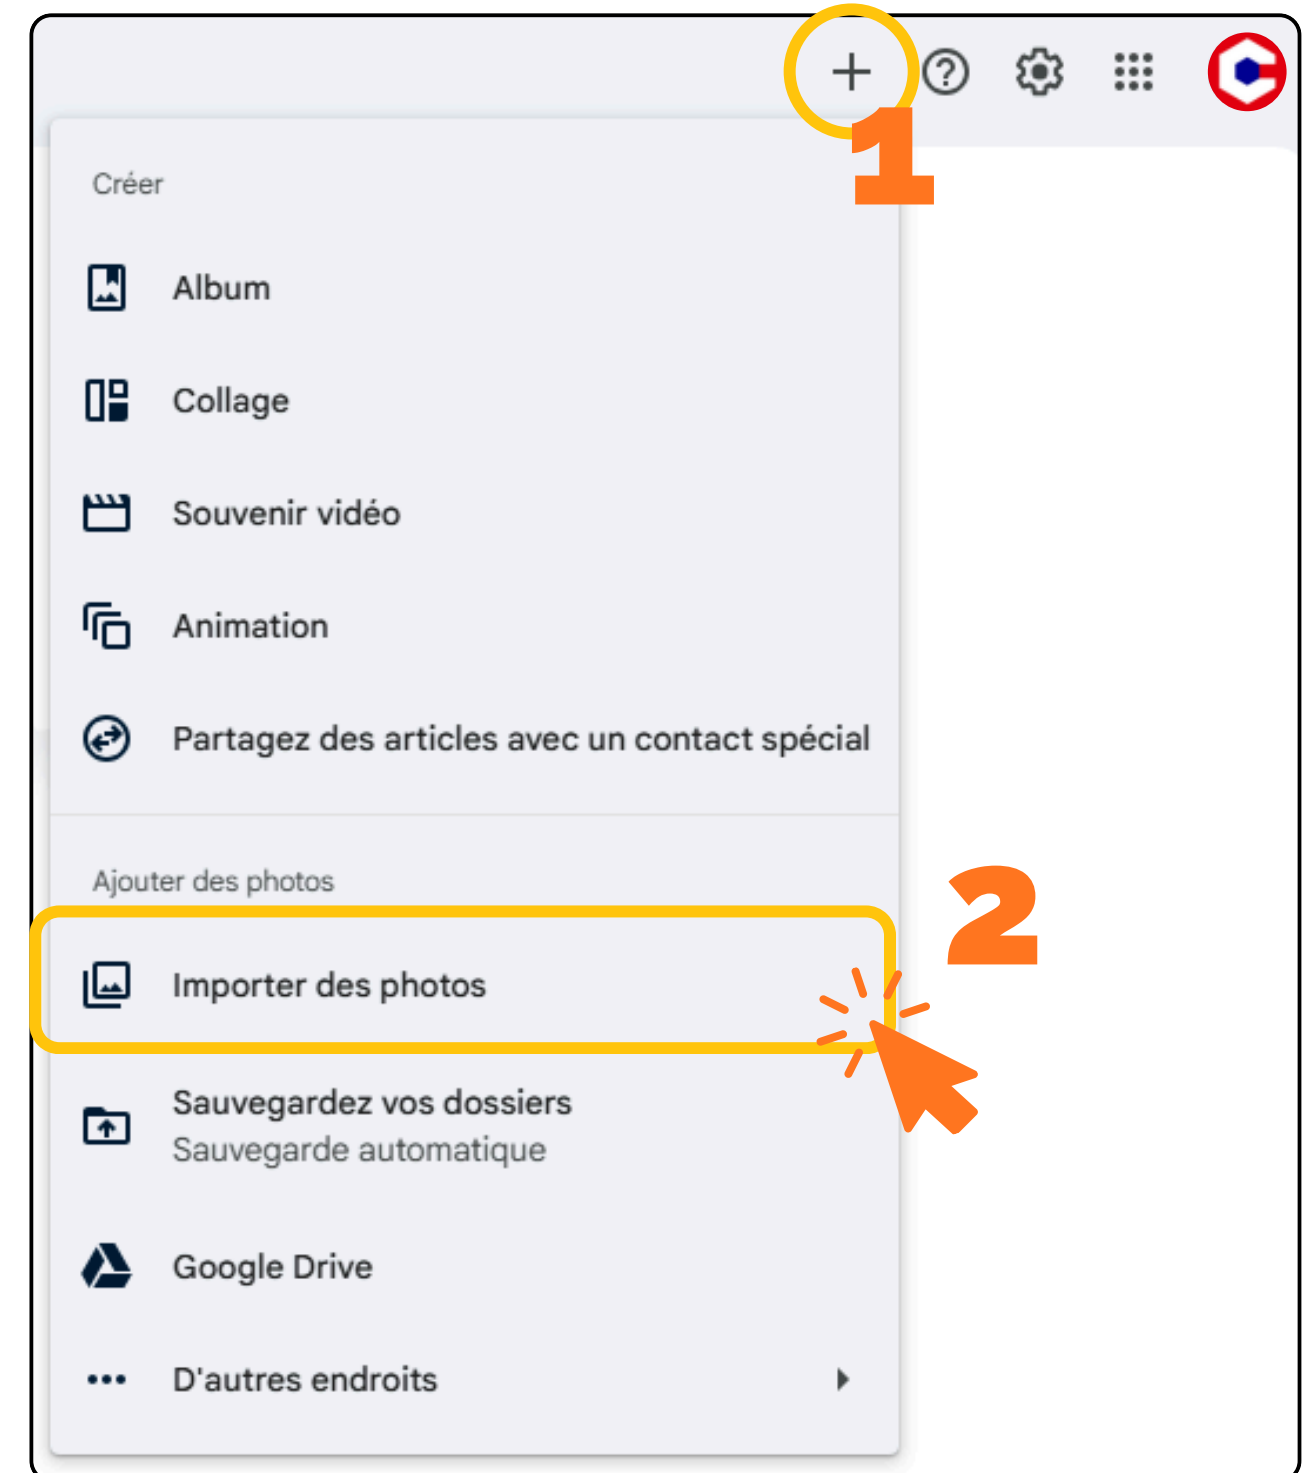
1

Créer

Album

Collage

Souvenir vidéo

Animation

Partagez des articles avec un contact spécial

Ajouter des photos

2

Importer des photos

Sauvegardez vos dossiers
Sauvegarde automatique

Google Drive

D'autres endroits